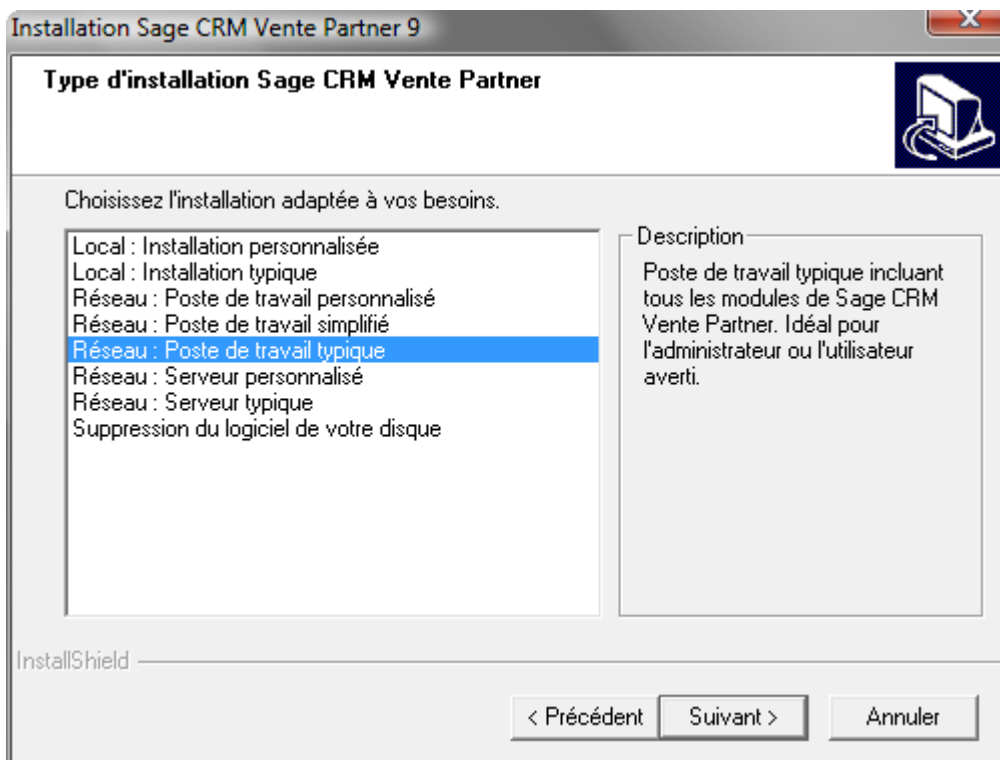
Installation Sage CRM Vente Partner 9

Type d'installation Sage CRM Vente Partner

Choisissez l'installation adaptée à vos besoins.

Local : Installation personnalisée
Local : Installation typique
Réseau : Poste de travail personnalisé
Réseau : Poste de travail simplifié
Réseau : Poste de travail typique
Réseau : Serveur personnalisé
Réseau : Serveur typique
Suppression du logiciel de votre disque

Description

Poste de travail typique incluant tous les modules de Sage CRM Vente Partner. Idéal pour l'administrateur ou l'utilisateur averti.

InstallShield

< Précédent
Suivant >
Annuler